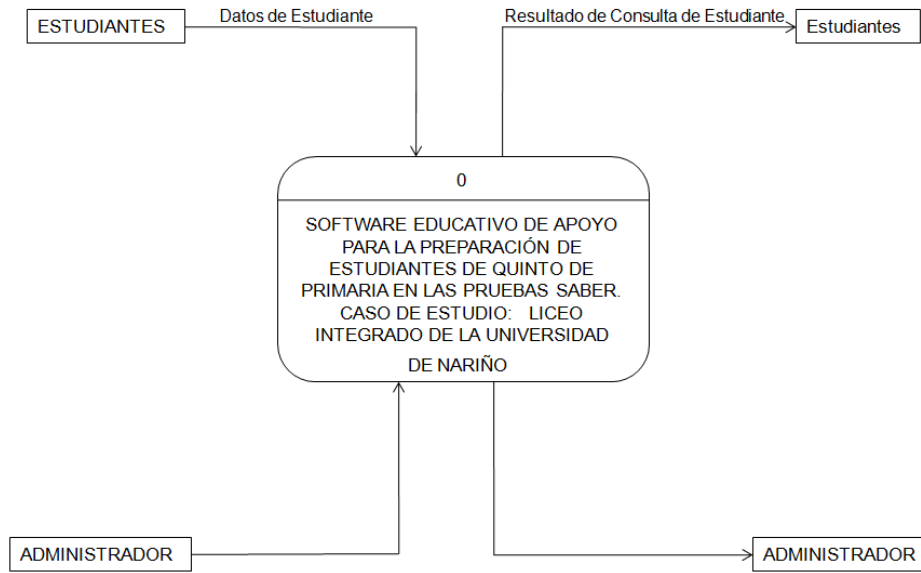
ESTUDIANTES

Datos de Estudiante

Resultado de Consulta de Estudiante

Estudiantes

0

SOFTWARE EDUCATIVO DE APOYO PARA LA PREPARACIÓN DE ESTUDIANTES DE QUINTO DE PRIMARIA EN LAS PRUEBAS SABER. CASO DE ESTUDIO: LICEO INTEGRADO DE LA UNIVERSIDAD DE NARIÑO

ADMINISTRADOR

ADMINISTRADOR